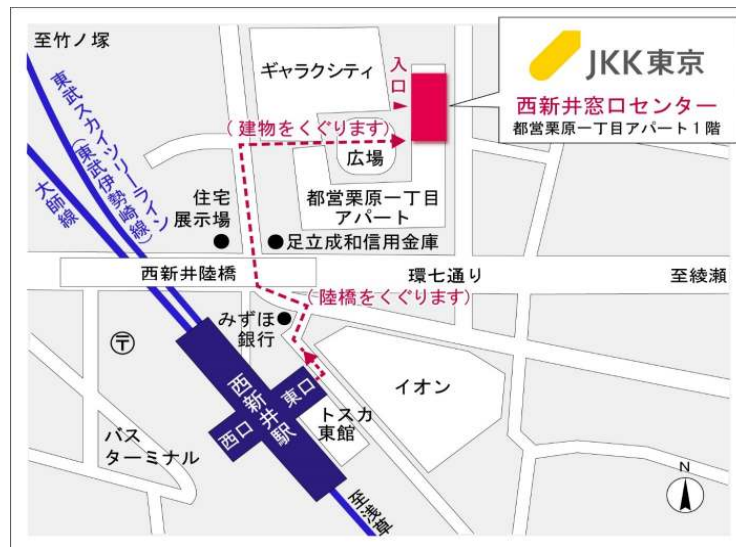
至竹ノ塚

JKK東京
西新井窓口センター
都営栗原一丁目アパート１階

ギャラクシティ
入口
（建物をくぐります）
広場
東武スカイツリーライン（東武伊勢崎線）
大師線
住宅展示場
都営栗原一丁目アパート
●足立成和信用金庫
西新井陸橋
環七通り
至綾瀬
（陸橋をくぐります）
みずほ銀行
〒
イオン
西新井駅
東口
西口
トスカ東館
バスターミナル
至浅草
N